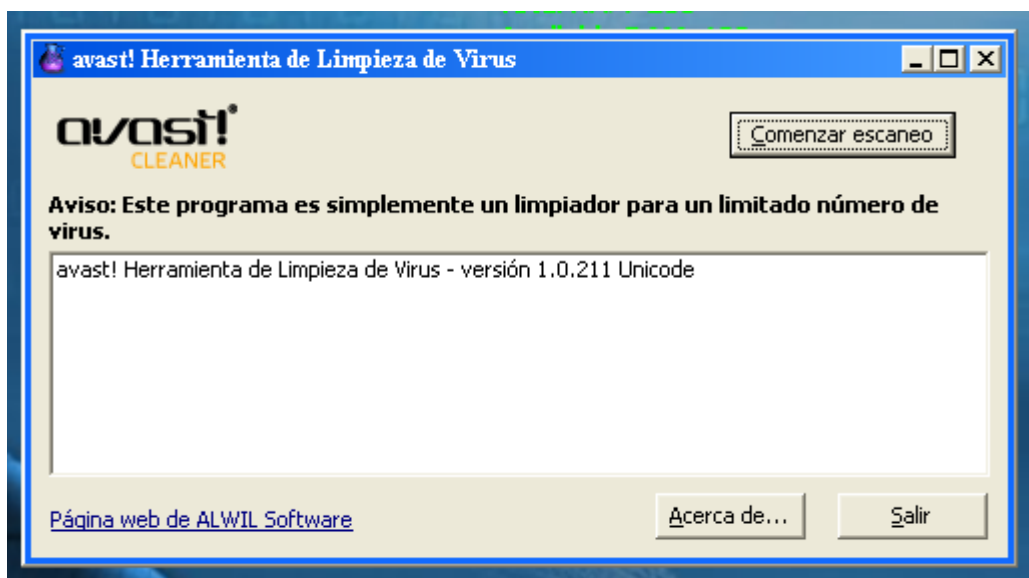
avast! Herramienta de Limpieza de Virus

avast!
CLEANER

Comenzar escaneo

Aviso: Este programa es simplemente un limpiador para un limitado número de virus.

avast! Herramienta de Limpieza de Virus - versión 1.0.211 Unicode

Página web de ALWIL Software

Acerca de...

Salir